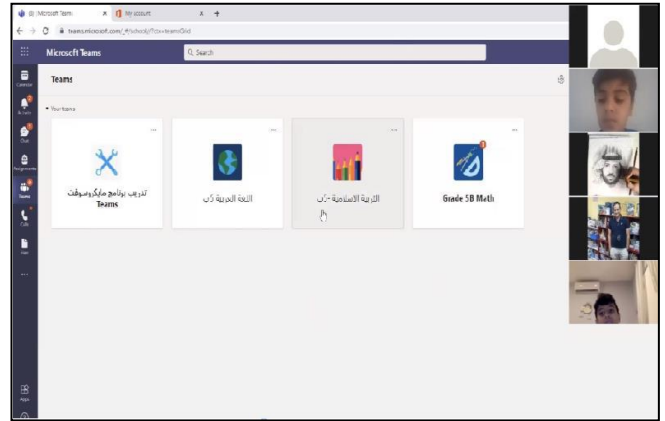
Microsoft Teams | My account

teams.microsoft.com/_#/school//?ctx=teamsGrid

Microsoft Teams

Search

Activity
Chat
Teams
Assignments
Calendar
Calls
Files
Apps

Teams

Your teams

تدريب برنامج مايكروسوفت Teams

اللغة العربية 5ب

التربية الاسلامية 5ب

Grade 5B Math